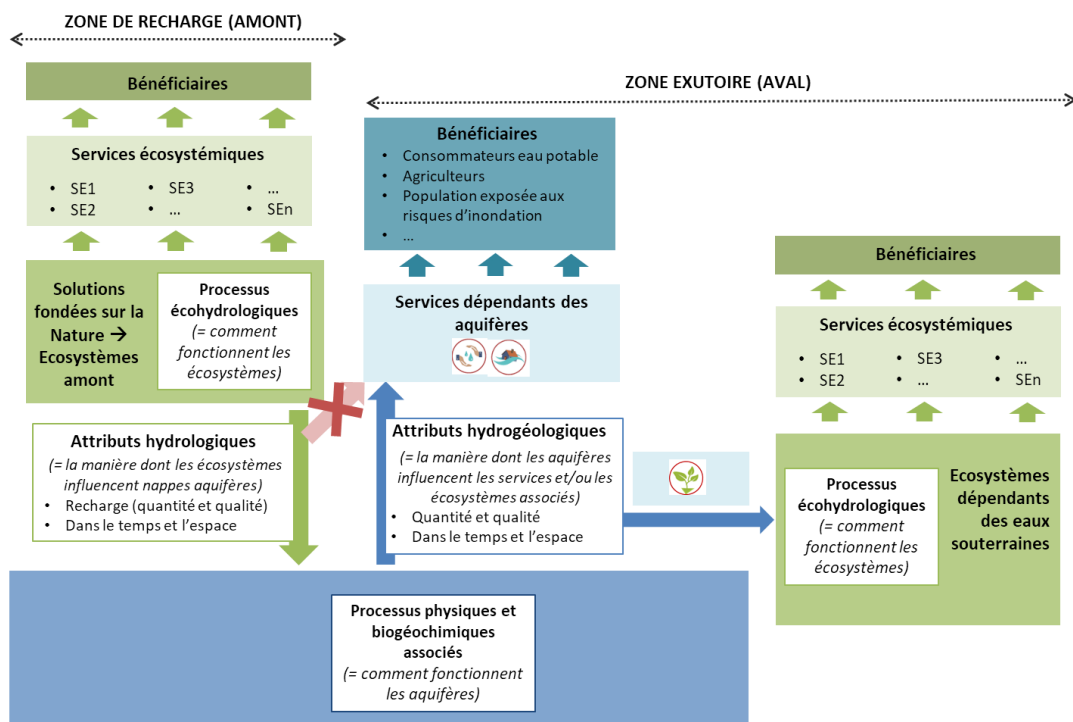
ZONE DE RECHARGE (AMONT)

Bénéficiaires

Services écosystémiques

• SE1
• SE2
• SE3
• …
• …
• SEn

Solutions fondées sur la Nature → Ecosystèmes amont

Processus écohydrologiques
(= comment fonctionnent les écosystèmes)

Attributs hydrologiques
(= la manière dont les écosystèmes influencent nappes aquifères)
• Recharge (quantité et qualité)
• Dans le temps et l'espace

ZONE EXUTOIRE (AVAL)

Bénéficiaires
• Consommateurs eau potable
• Agriculteurs
• Population exposée aux risques d'inondation
• …

Services dépendants des aquifères

Attributs hydrogéologiques
(= la manière dont les aquifères influencent les services et/ou les écosystèmes associés)
• Quantité et qualité
• Dans le temps et l'espace

Bénéficiaires

Services écosystémiques

• SE1
• SE2
• SE3
• …
• …
• SEn

Processus écohydrologiques
(= comment fonctionnent les écosystèmes)

Ecosystèmes dépendants des eaux souterraines

Processus physiques et biogéochimiques associés
(= comment fonctionnent les aquifères)